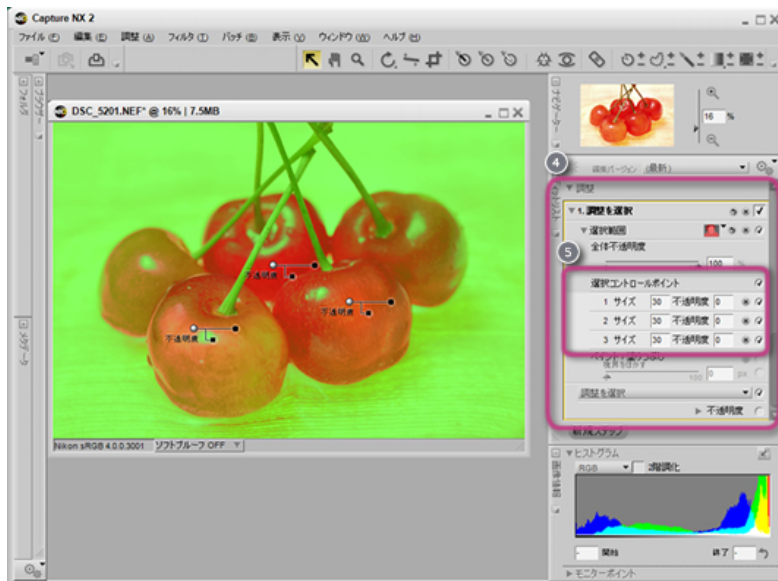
Capture NX 2

ファイル(F) 編集(E) 調整(A) フィルタ(I) バッチ(B) 表示(V) ウィンドウ(W) ヘルプ(H)

DSC_5201.NEF* @ 16% | 7.5MB

不透明度
不透明度
不透明度

Nikon sRGB 4.0.0.3001 ソフトプルーフ OFF

ナビゲーター
16 %

4
編集バージョン (最新)

▼ 調整
▼ 1. 調整を選択
▼ 選択範囲
全体不透明度
100
5
選択コントロールポイント
1 サイズ 30 不透明度 0
2 サイズ 30 不透明度 0
3 サイズ 30 不透明度 0
ペイントの強さ
100 0 px
調整を選択
▶ 不透明度
新規ステップ

▼ ヒストグラム
RGB 2階調化
開始 終了
▶ モニターポイント

フォルダ
メタデータ